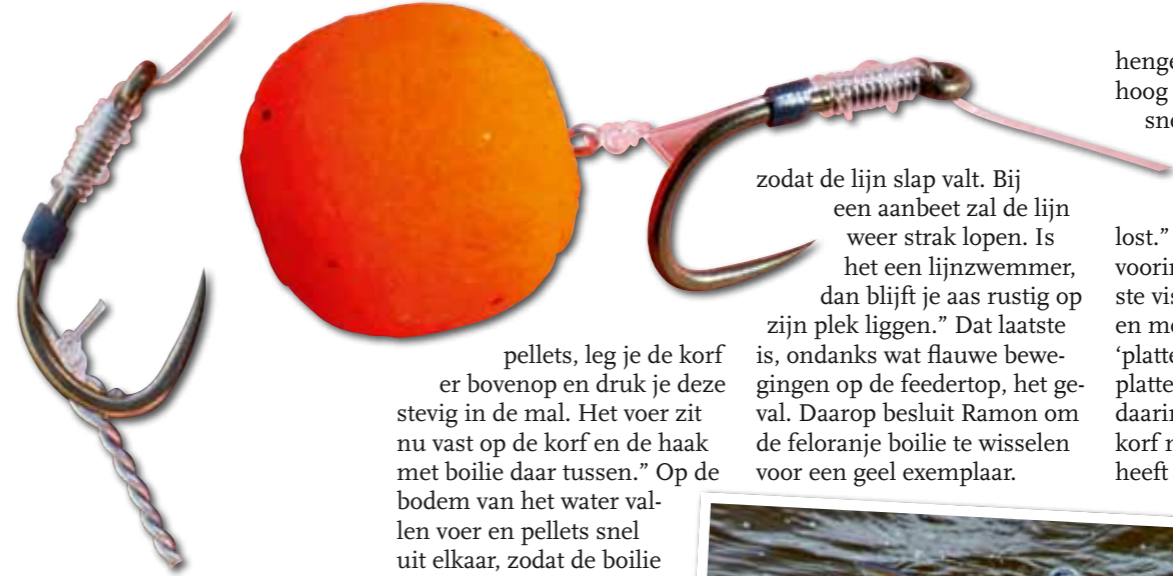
pellets, leg je de korf er bovenop en druk je deze stevig in de mal. Het voer zit nu vast op de korf en de haak met boilie daar tussen." Op de bodem van het water vallen voer en pellets snel uit elkaar, zodat de boilie

zodat de lijn slap valt. Bij een aanbeet zal de lijn weer strak lopen. Is het een lijnzwemmer, dan blijft je aas rustig op zijn plek liggen." Dat laatste is, ondanks wat flauwe bewegingen op de feedertop, het geval. Daarop besluit Ramon om de feloranje boilie te wisselen voor een geel exemplaar.

henge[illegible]
hoog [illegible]
sne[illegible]

lost."
voori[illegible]
ste vis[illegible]
en me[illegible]
'platte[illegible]
platte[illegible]
daarin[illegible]
korf n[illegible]
heeft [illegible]